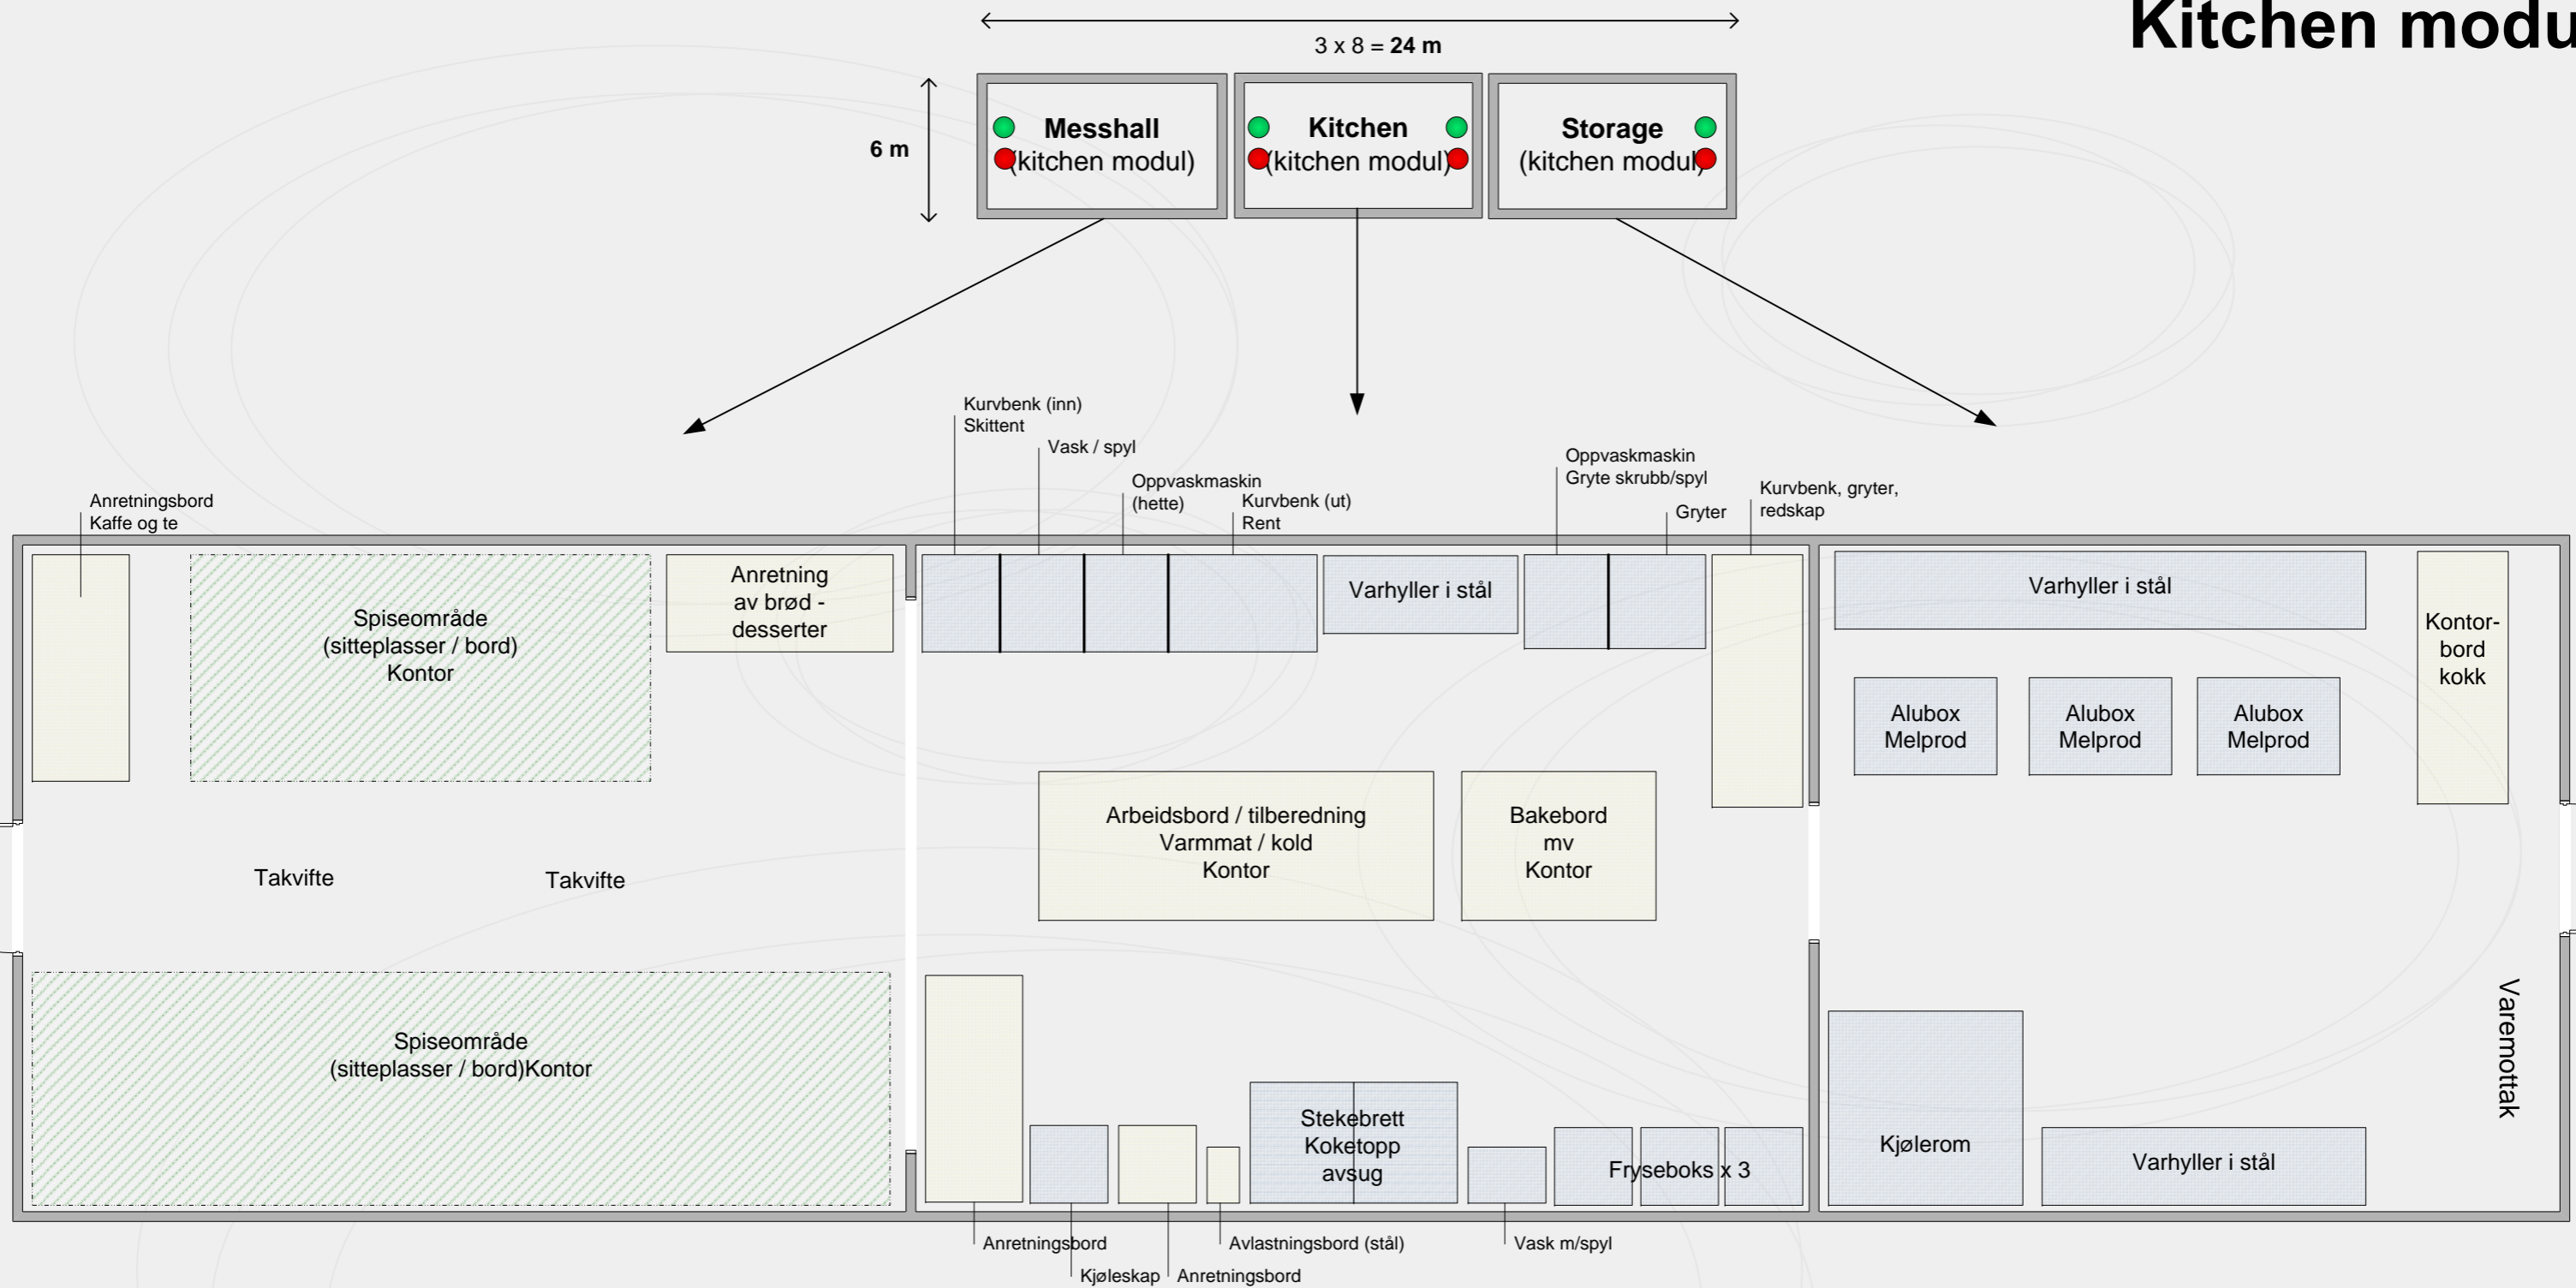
Kitchen modu

3 x 8 = **24 m**

6 m

Messhall
(kitchen modul)

Kitchen
(kitchen modul)

Storage
(kitchen modul)

Anretningsbord
Kaffe og te

Kurvbenk (inn)
Skittent

Vask / spyl

Oppvaskmaskin
(hette)

Kurvbenk (ut)
Rent

Oppvaskmaskin
Gryte skrubb/spyl

Gryter

Kurvbenk, gryter,
redskap

Spiseområde
(sitteplasser / bord)
Kontor

Anretning
av brød -
desserter

Varhyller i stål

Varhyller i stål

Kontor-
bord
kokk

Alubox
Melprod

Alubox
Melprod

Alubox
Melprod

Arbeidsbord / tilberedning
Varmmat / kold
Kontor

Bakebord
mv
Kontor

Takvifte

Takvifte

Varemottak

Spiseområde
(sitteplasser / bord)Kontor

Stekebrett
Koketopp
avsug

Frysebokx x 3

Kjølerom

Varhyller i stål

Anretningsbord

Kjøleskap

Anretningsbord

Avlastningsbord (stål)

Vask m/spyl